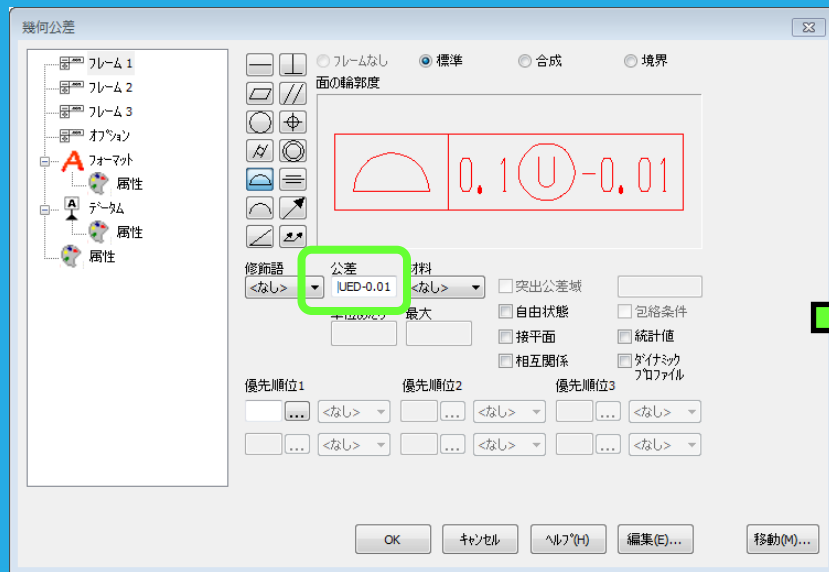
幾何公差

フレーム 1
フレーム 2
フレーム 3
オプション
フォーマット
属性
データム
属性
属性

フレームなし
標準
合成
境界

面の輪郭度

0.1 U -0.01

修飾語
<なし>
公差
|UED-0.01
材料
<なし>
単位あたり
最大

突出公差域
自由状態
包絡条件
接平面
統計値
相互関係
ダイナミック プロファイル

優先順位1
...
<なし>
...
<なし>
優先順位2
...
<なし>
...
<なし>
優先順位3
...
<なし>
...
<なし>

OK
キャンセル
ヘルプ(H)
編集(E)...
移動(M)...